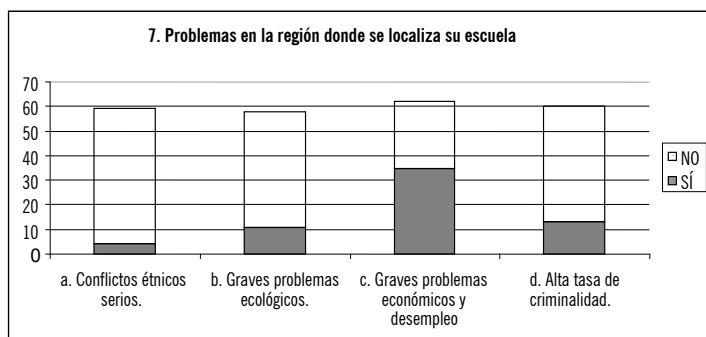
7. Problemas en la región donde se localiza su escuela

70
60
50
40
30
20
10
0

a. Conflictos étnicos serios.
b. Graves problemas ecológicos.
c. Graves problemas económicos y desempleo
d. Alta tasa de criminalidad.

NO
SÍ